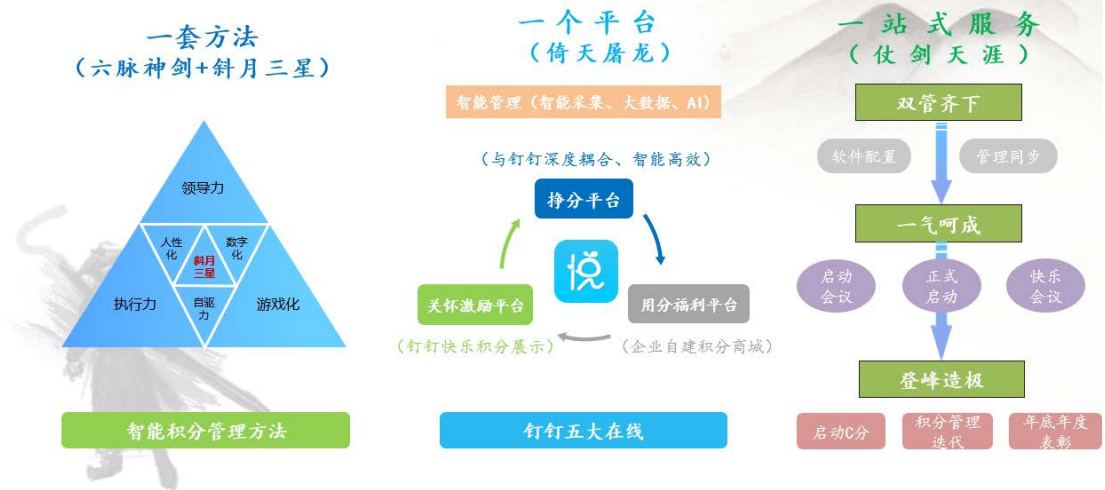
一套方法
（六脉神剑+斜月三星）

领导力
人性化
斜月三星
数字化
自驱力
执行力
游戏化

智能积分管理方法

一个平台
（倚天屠龙）

智能管理（智能采集、大数据、AI）

（与钉钉深度耦合、智能高效）

挣分平台

悦

关怀激励平台

用分福利平台

（钉钉快乐积分展示）

（企业自建积分商城）

钉钉五大在线

一站式服务
（仗剑天涯）

双管齐下

软件配置

管理同步

一气呵成

启动会议

正式启动

快乐会议

登峰造极

启动C分

积分管理迭代

年底年度表彰